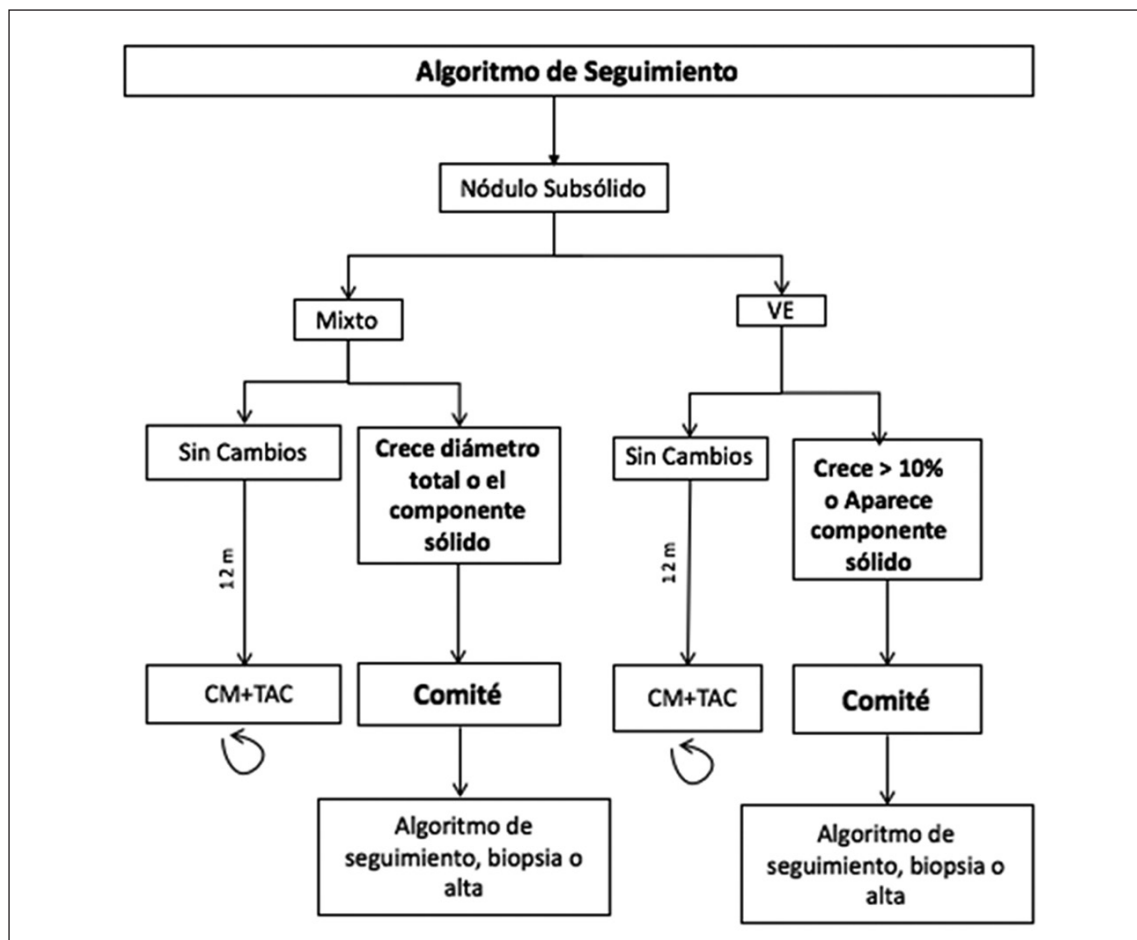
Algoritmo de Seguimiento

Nódulo Subsólido

Mixto

VE

Sin Cambios

Crece diámetro total o el componente sólido

Sin Cambios

Crece > 10% o Aparece componente sólido

12 m

12 m

CM+TAC

Comité

CM+TAC

Comité

Algoritmo de seguimiento, biopsia o alta

Algoritmo de seguimiento, biopsia o alta